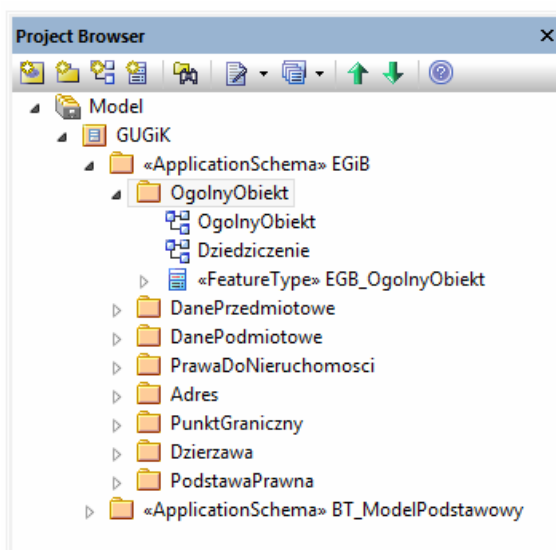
Project Browser ×

Model
GUGiK
«ApplicationSchema» EGiB
OgolnyObiekt
OgolnyObiekt
Dziedziczenie
«FeatureType» EGB_OgolnyObiekt
DanePrzedmiotowe
DanePodmiotowe
PrawaDoNieruchomosci
Adres
PunktGraniczny
Dzierzawa
PodstawaPrawna
«ApplicationSchema» BT_ModelPodstawowy